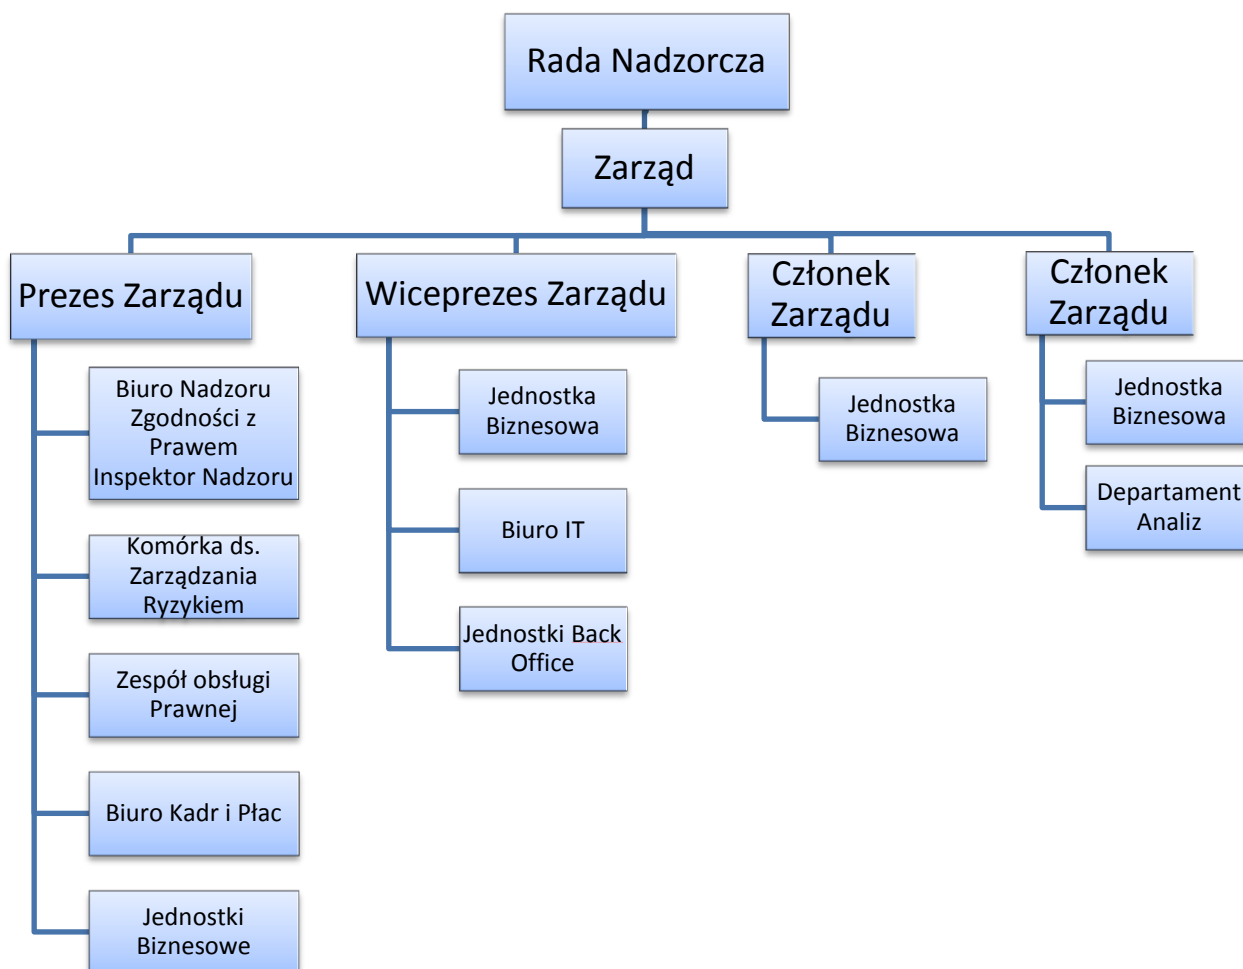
Rada Nadzorcza

Zarząd

Prezes Zarządu

Biuro Nadzoru Zgodności z Prawem Inspektor Nadzoru

Komórka ds. Zarządzania Ryzykiem

Zespół obsługi Prawnej

Biuro Kadr i Płac

Jednostki Biznesowe

Wiceprezes Zarządu

Jednostka Biznesowa

Biuro IT

Jednostki Back Office

Członek Zarządu

Jednostka Biznesowa

Członek Zarządu

Jednostka Biznesowa

Departament Analiz